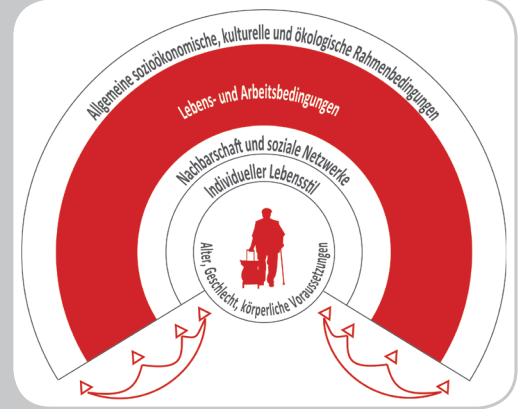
Allgemeine sozioökonomische, kulturelle und ökologische Rahmenbedingungen

Lebens- und Arbeitsbedingungen

Nachbarschaft und soziale Netzwerke

Individueller Lebensstil

Alter, Geschlecht, körperliche Voraussetzungen